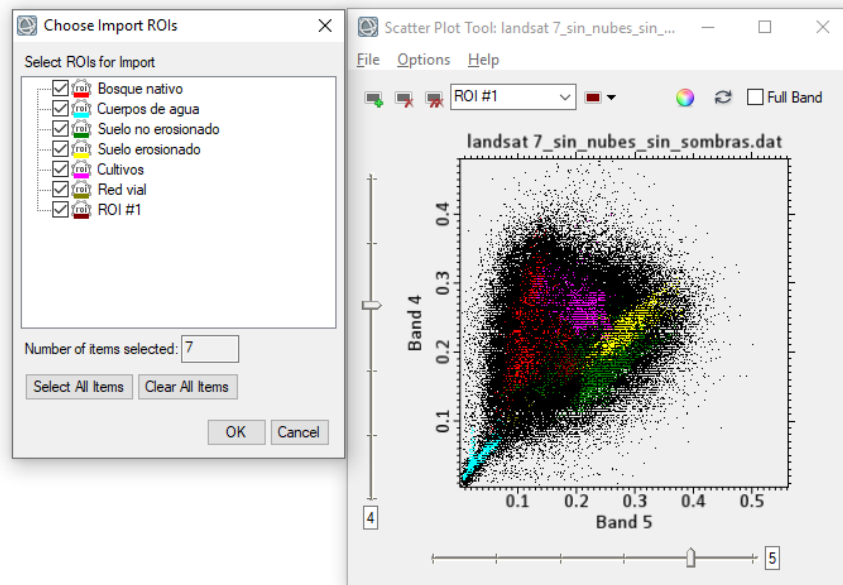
Choose Import ROIs

Select ROIs for Import

Bosque nativo
Cuerpos de agua
Suelo no erosionado
Suelo erosionado
Cultivos
Red vial
ROI #1

Number of items selected: 7

Select All Items
Clear All Items

OK
Cancel

Scatter Plot Tool: landsat 7_sin_nubes_sin_...

File
Options
Help

ROI #1

Full Band

landsat 7_sin_nubes_sin_sombras.dat

0.4
0.3
0.2
0.1

Band 4

0.1
0.2
0.3
0.4
0.5

Band 5

4

5